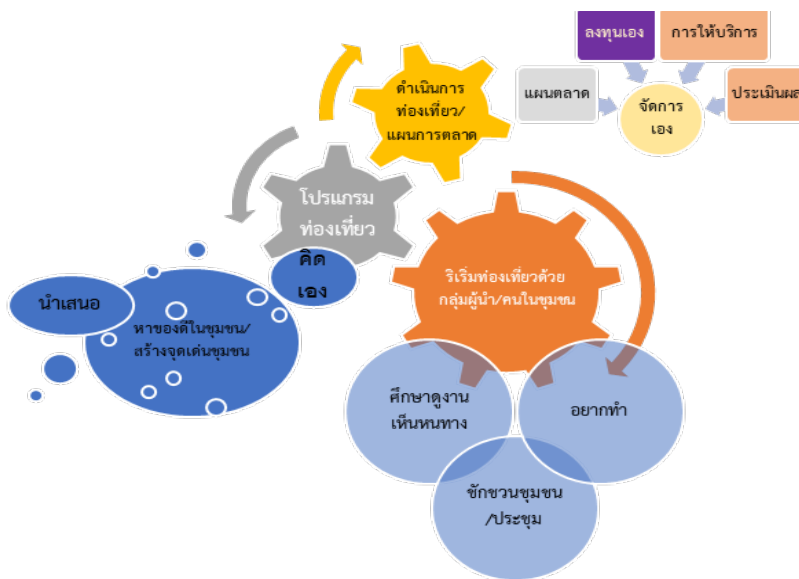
ลงทุนเอง

การให้บริการ

แผนตลาด

จัดการเอง

ประเมินผล

ดำเนินการท่องเที่ยว/แผนการตลาด

โปรแกรมท่องเที่ยว

คิดเอง

นำเสนอ

หาของดีในชุมชน/สร้างจุดเด่นชุมชน

ริเริ่มท่องเที่ยวด้วยกลุ่มผู้นำ/คนในชุมชน

ศึกษาดูงานเห็นหนทาง

อยากทำ

ชักชวนชุมชน/ประชุม